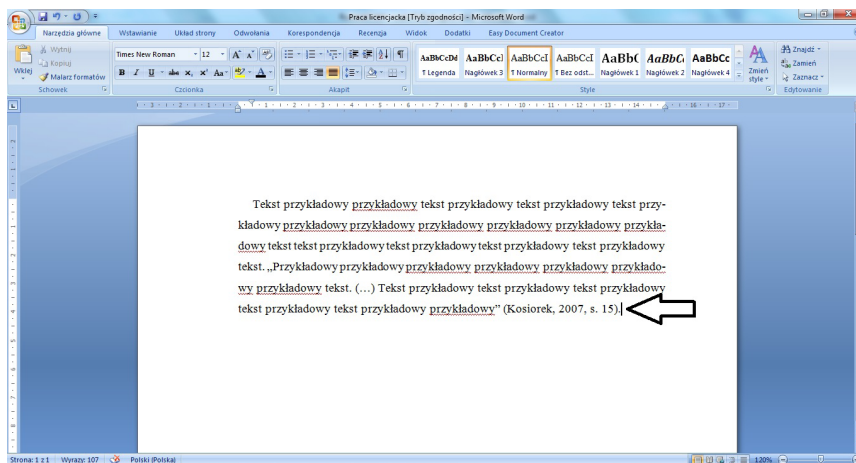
Praca licencjacka [Tryb zgodności] - Microsoft Word

Narzędzia główne | Wstawianie | Układ strony | Odwołania | Korespondencja | Recenzja | Widok | Dodatki | Easy Document Creator

Wklej | Wytnij | Kopiuj | Malarz formatów | Schowek

Times New Roman | 12 | Czcionka

Akapit

AaBbCcDd ¶ Legenda | AaBbCcI Nagłówek 3 | AaBbCcI ¶ Normalny | AaBbCcI ¶ Bez odst... | AaBbC Nagłówek 1 | AaBbC Nagłówek 2 | AaBbCc Nagłówek 4 | Zmień style | Style

Znajdź | Zamień | Zaznacz | Edytowanie

Tekst przykładowy przykładowy tekst przykładowy tekst przykładowy tekst przykładowy przykładowy przykładowy przykładowy przykładowy przykładowy przykładowy tekst tekst przykładowy tekst przykładowy tekst przykładowy tekst przykładowy tekst. „Przykładowy przykładowy przykładowy przykładowy przykładowy przykładowy przykładowy tekst. (…) Tekst przykładowy tekst przykładowy tekst przykładowy tekst przykładowy tekst przykładowy przykładowy” (Kosiorek, 2007, s. 15).

Strona: 1 z 1 | Wyrazy: 107 | Polski (Polska) | 120%